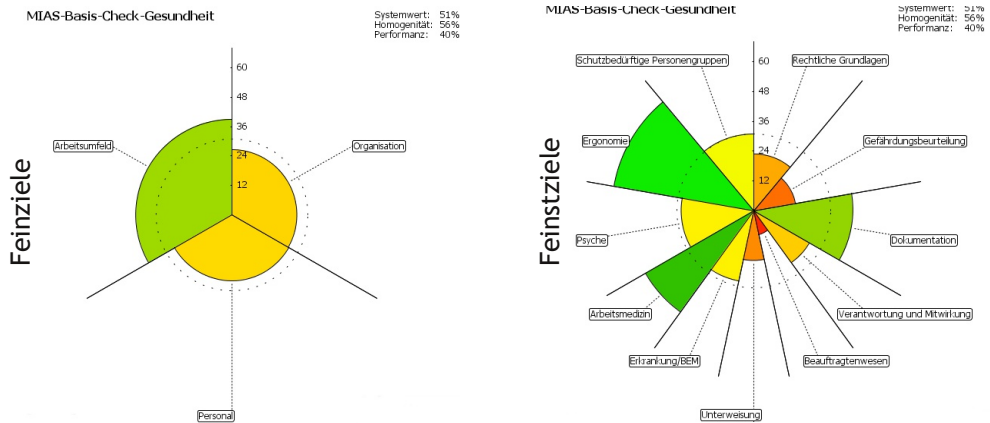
MIAS-Basis-Check-Gesundheit

Systemwert: 51%
Homogenität: 56%
Performanz: 40%

Feinziele

60
48
36
24
12

Arbeitsumfeld
Organisation
Personal

MIAS-Basis-Check-Gesundheit

Systemwert: 51%
Homogenität: 56%
Performanz: 40%

Feinstziele

60
48
36
24
12

Schutzbedürftige Personengruppen
Rechtliche Grundlagen
Ergonomie
Gefährdungsbeurteilung
Dokumentation
Psyche
Arbeitsmedizin
Verantwortung und Mitwirkung
Erkrankung/BEM
Beauftragtenwesen
Unterweisung